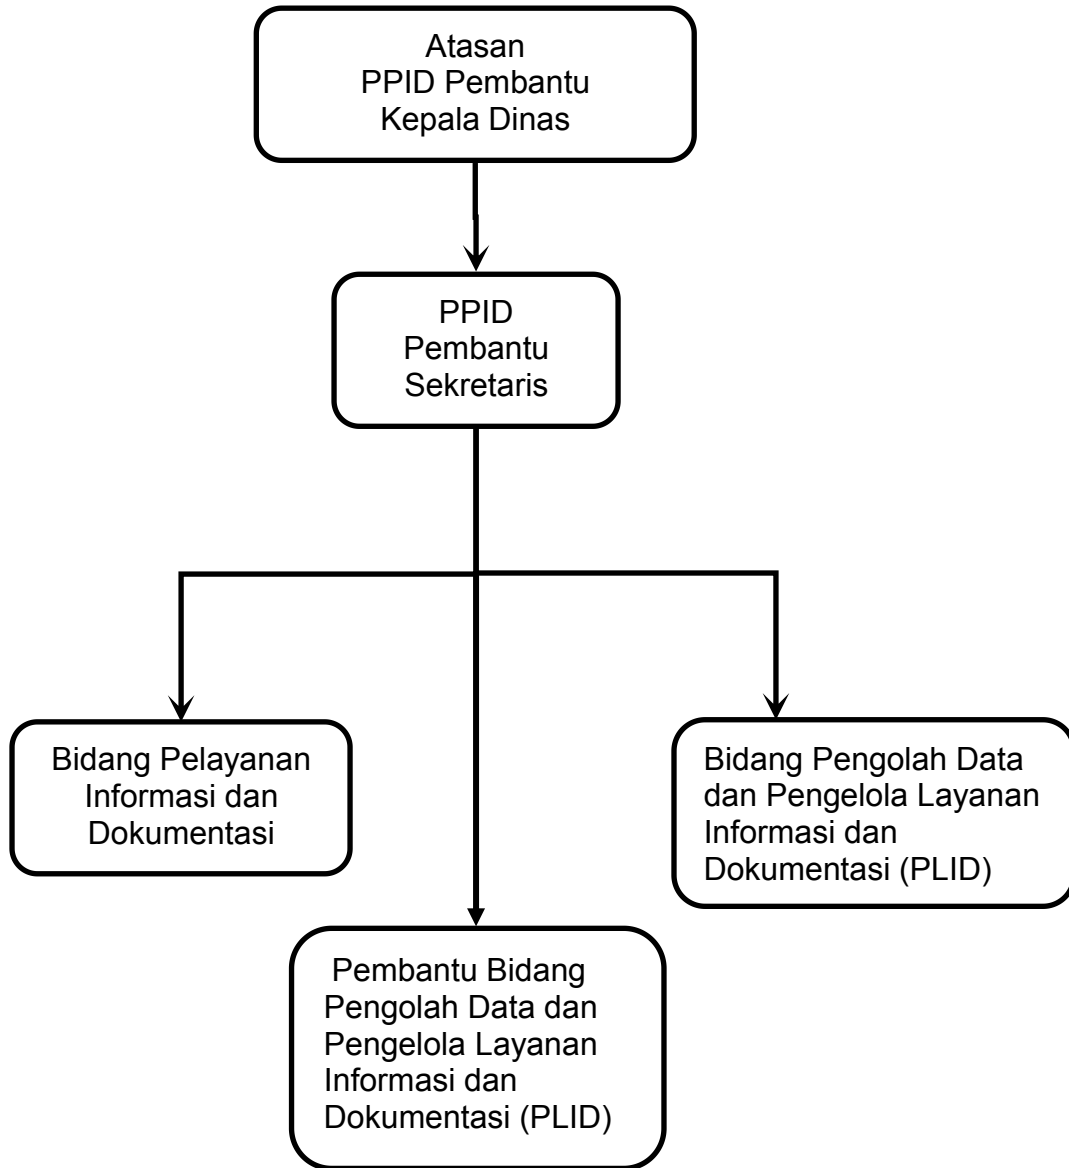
Atasan
PPID Pembantu
Kepala Dinas

PPID
Pembantu
Sekretaris

Bidang Pelayanan Informasi dan Dokumentasi

Bidang Pengolah Data dan Pengelola Layanan Informasi dan Dokumentasi (PLID)

Pembantu Bidang Pengolah Data dan Pengelola Layanan Informasi dan Dokumentasi (PLID)